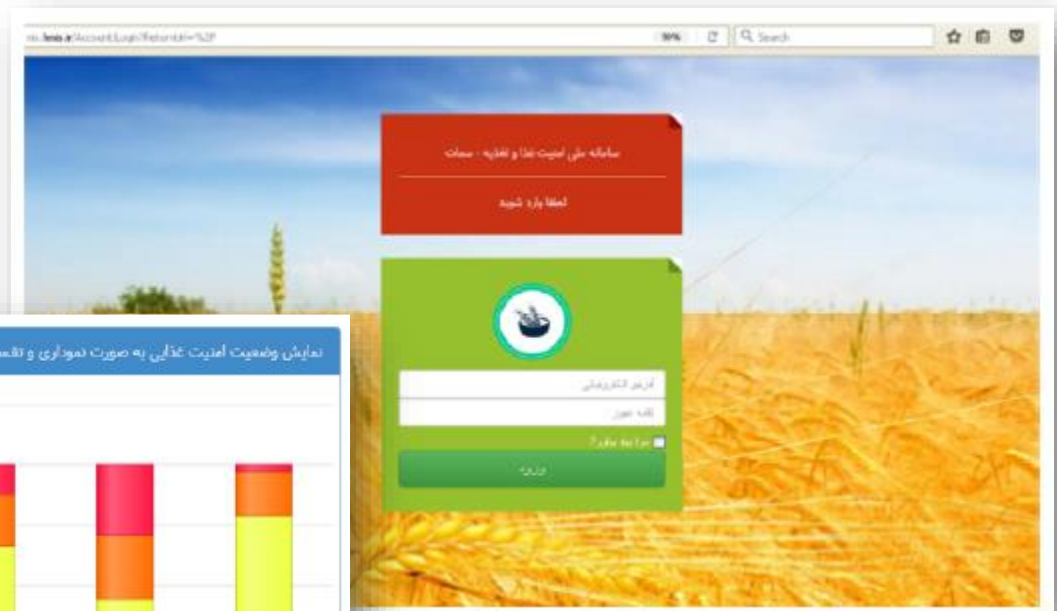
ms.fnnis.ir/Account/Login?ReturnUrl=%2F

90%

Search

سامانه ملی امنیت غذا و تغذیه - سمات

لطفا وارد شوید

آدرس الکترونیکی

کلمه عبور

مرا به خاطر بسپار؟

ورود

نمایش وضعیت امنیت غذایی به صورت نموداری و تقس